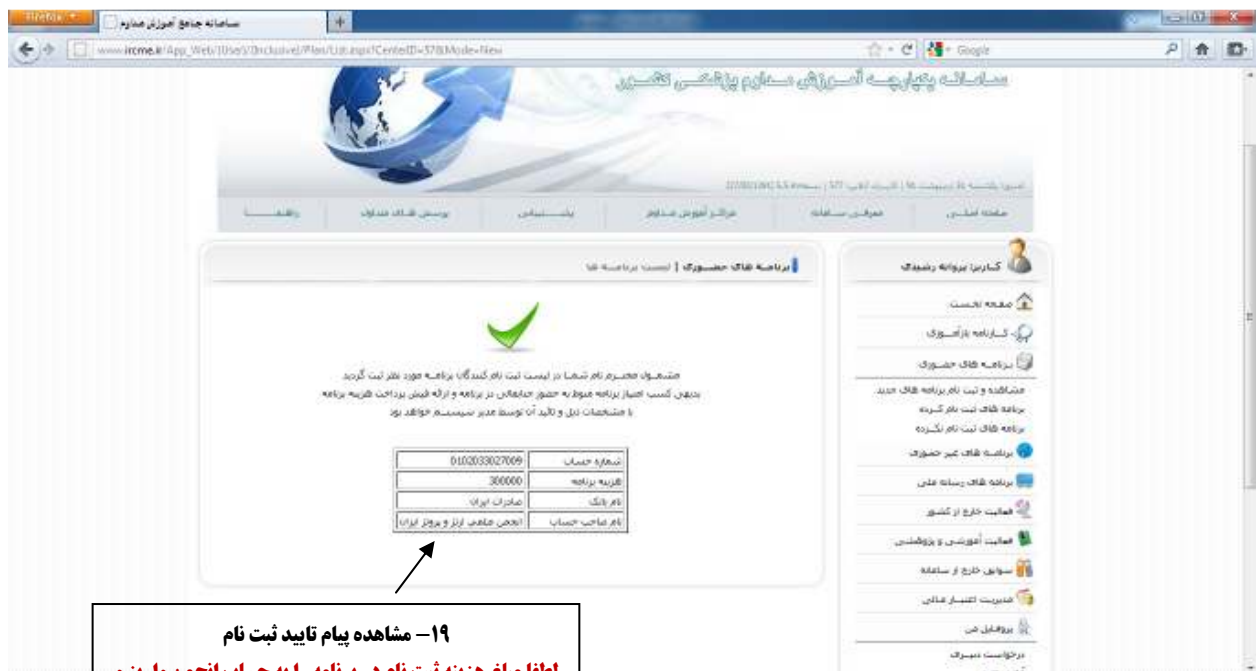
Firefox
سامانه جامع آموزش مداوم
www.ircme.ir/App_Web/Users/Inclusive/Plan/List.aspx?CenterID=378&Mode=New
Google

سامانه یکپارچه آموزش مداوم پزشکی کشور

صفحه اصلی | معرفی سامانه | مراکز آموزش مداوم | پشتیبانی | پرسش های متداول | راهنما

برنامه های حضوری | لیست برنامه ها

مشمول محترم نام شما در لیست ثبت نام کنندگان برنامه مورد نظر ثبت گردید
بدیهی کسب امتیاز برنامه منوط به حضور فعالانه در برنامه و ارائه فیش پرداخت هزینه برنامه
با مشخصات ذیل و تایید آن توسط مدیر سیستم خواهد بود

| شماره حساب | 0102033027009 |
|---|---|
| هزینه برنامه | 300000 |
| نام بانک | صادرات ایران |
| نام صاحب حساب | انجمن علمی ارتز و پروتز ایران |

کاربر: برنامه رشیدی
صفحه نخست
کارنامه بازآموزی
برنامه های حضوری
مشاهده و ثبت نام برنامه های جدید
برنامه های ثبت نام کرده
برنامه های ثبت نام نکرده
برنامه های غیر حضوری
برنامه های رسانه ای
فعالیت خارج از کشور
فعالیت آموزشی و پژوهشی
سوابق خارج از سامانه
مدیریت اعتبار مالی
پروفایل من
درخواست ممیزی

۱۹– مشاهده پیام تایید ثبت نام
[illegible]